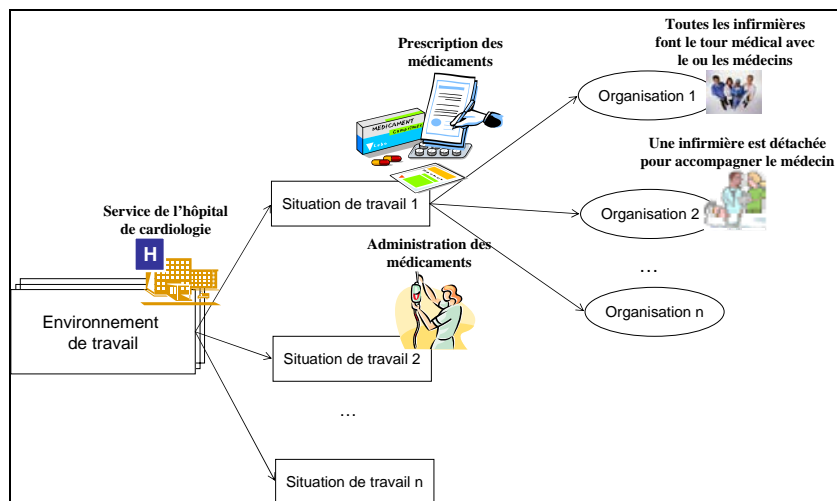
Service de l'hôpital de cardiologie

H

Environnement de travail

Prescription des médicaments

MEDICAMENT

Situation de travail 1

Administration des médicaments

Situation de travail 2

…

Situation de travail n

Toutes les infirmières font le tour médical avec le ou les médecins

Organisation 1

Une infirmière est détachée pour accompagner le médecin

Organisation 2

…

Organisation n